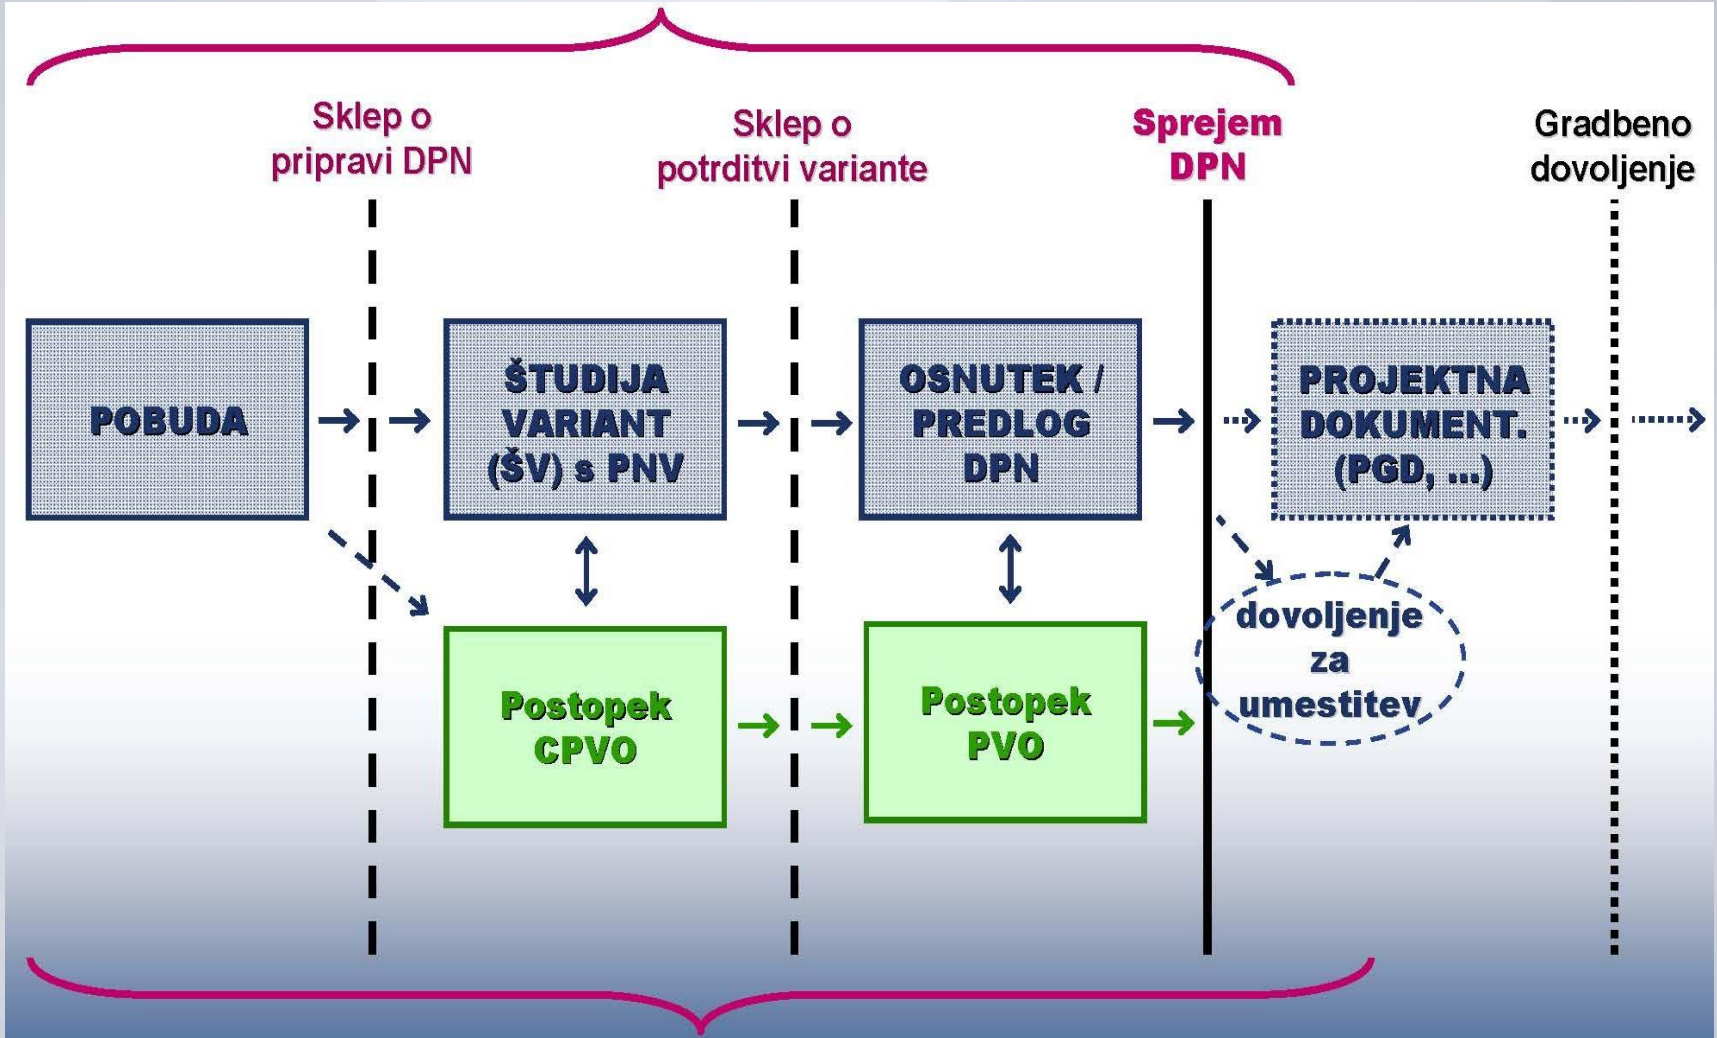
Sklep o pripravi DPN

Sklep o potrditvi variante

Sprejem DPN

Gradbeno dovoljenje

POBUDA

ŠTUDIJA VARIANT (ŠV) s PNV

OSNUTEK / PREDLOG DPN

PROJEKTNA DOKUMENT. (PGD, ...)

Postopek CPVO

Postopek PVO

dovoljenje za umestitev